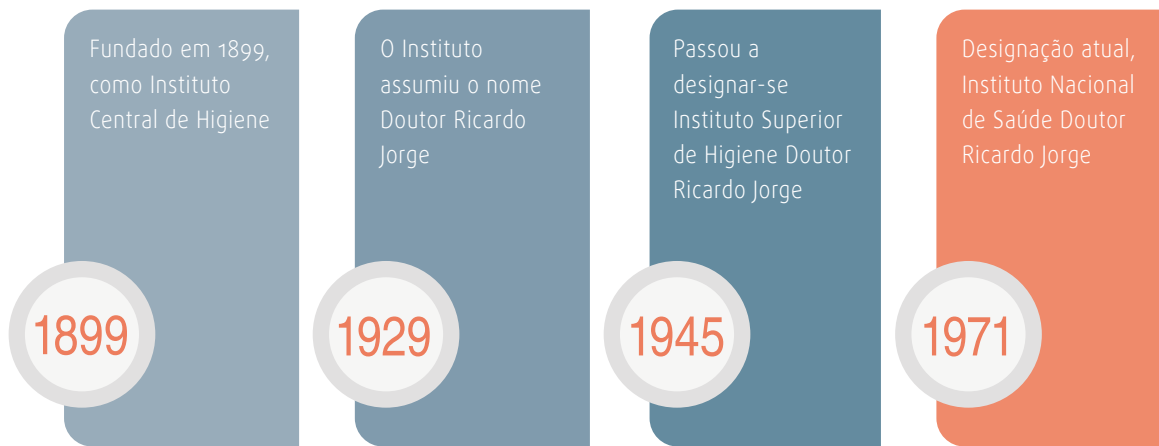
Fundado em 1899, como Instituto Central de Higiene

1899

O Instituto assumiu o nome Doutor Ricardo Jorge

1929

Passou a designar-se Instituto Superior de Higiene Doutor Ricardo Jorge

1945

Designação atual, Instituto Nacional de Saúde Doutor Ricardo Jorge

1971